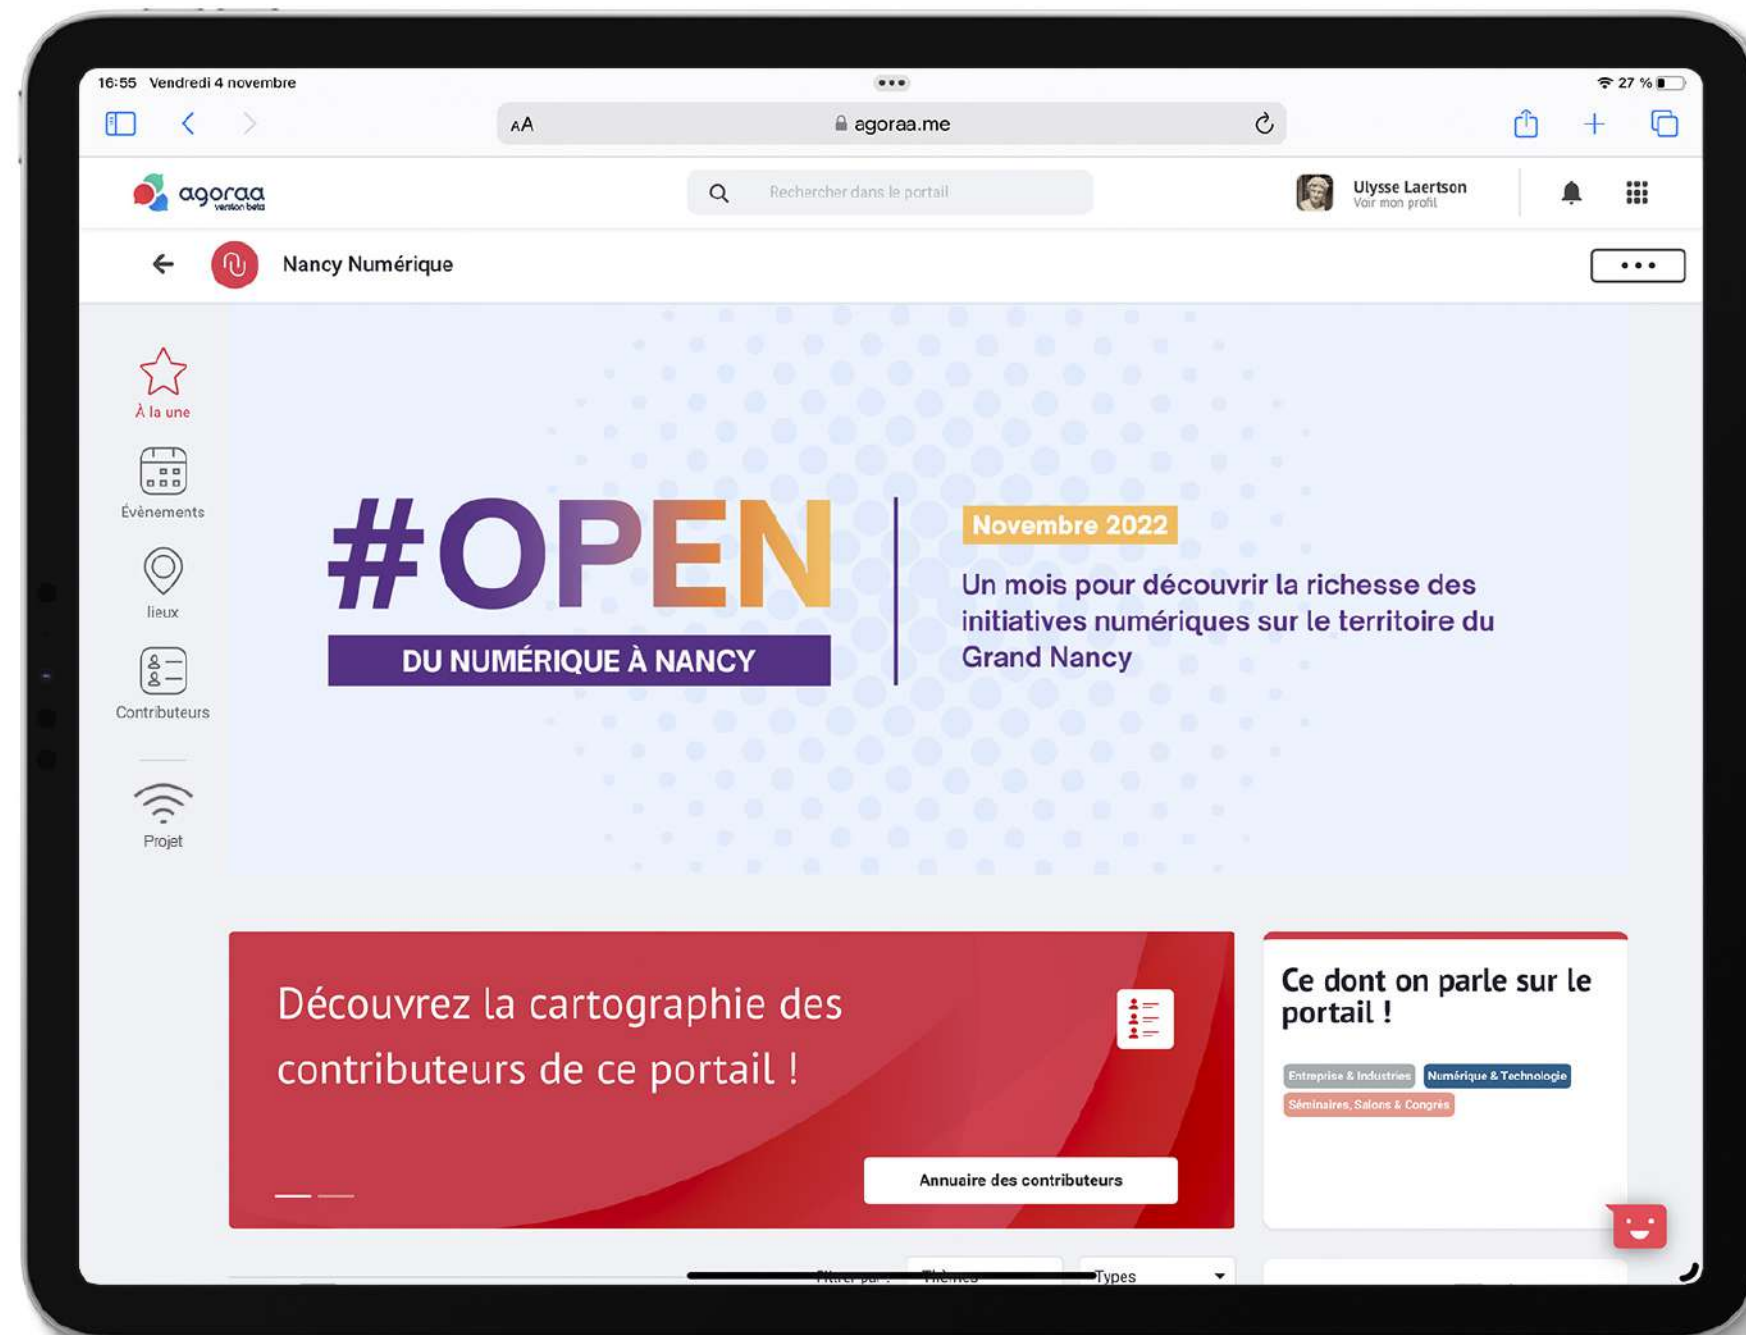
16:55 Vendredi 4 novembre

27 %

AA

agoraa.me

agoraa
version beta

Rechercher dans le portail

Ulysse Laertson
Voir mon profil

Nancy Numérique

À la une

Évènements

lieux

Contributeurs

Projet

#OPEN

DU NUMÉRIQUE À NANCY

Novembre 2022

Un mois pour découvrir la richesse des initiatives numériques sur le territoire du Grand Nancy

Découvrez la cartographie des contributeurs de ce portail !

Annuaire des contributeurs

Ce dont on parle sur le portail !

Entreprise & Industries

Numérique & Technologie

Séminaires, Salons & Congrès

Filtrer par : Thèmes

Types